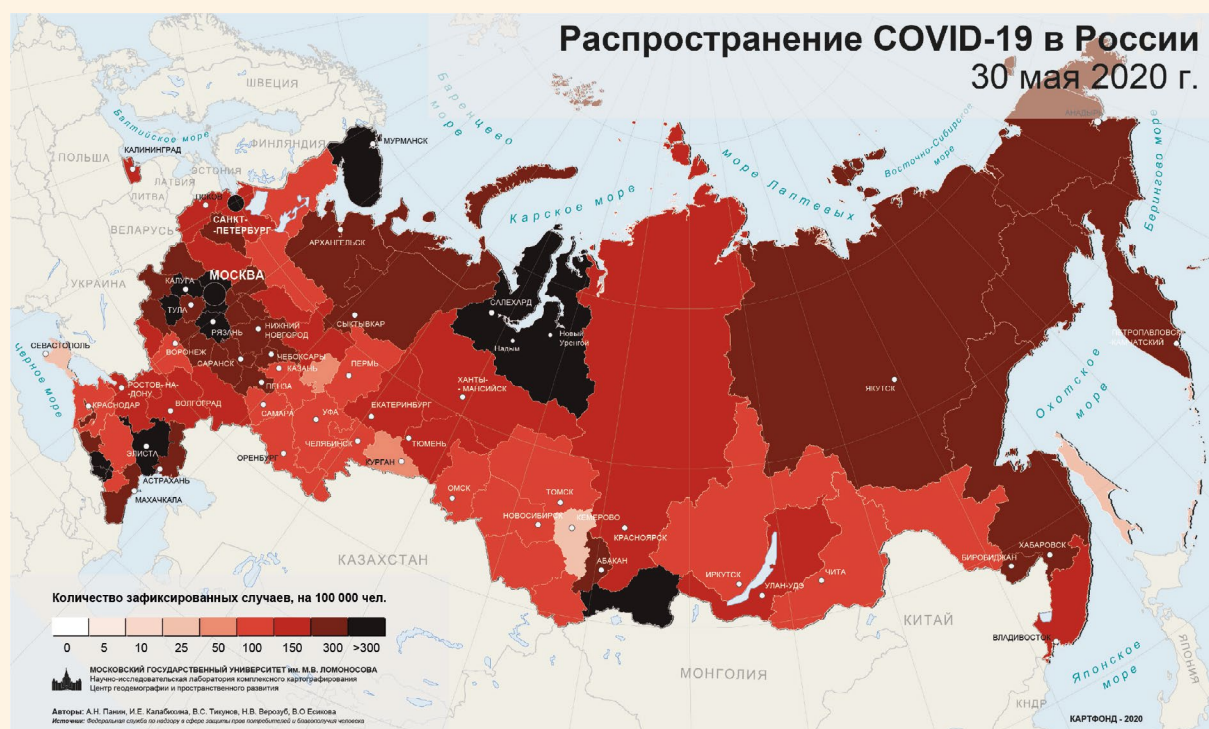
Распространение COVID-19 в России
30 мая 2020 г.

ШВЕЦИЯ
ФИНЛЯНДИЯ
Балтийское море
Баренцево море
МУРМАНСК
КАЛИНИНГРАД
ПОЛЬША
ЛАТВИЯ
ЛИТВА
ЭСТОНИЯ
ПСКОВ
САНКТ-ПЕТЕРБУРГ
BELARUS
МОСКВА
КАЛУГА
ТУЛА
РЯЗАНЬ
УКРАИНА
АРХАНГЕЛЬСК
НИЖНИЙ НОВГОРОД
СЫКТЫВКАР
ВОРОНЕЖ
ЧЕБОКСАРЫ
САРАНСК
КАЗАНЬ
ПЕНЗА
СЕВАСТОПОЛЬ
Черное море
РОСТОВ-НА-ДОНУ
КРАСНОДАР
ВОЛГОГРАД
САМАРА
ПЕРМЬ
УФА
ЕКАТЕРИНБУРГ
ЧЕЛЯБИНСК
ТЮМЕНЬ
КУРГАН
ОРЕНБУРГ
ЭЛИСТА
АСТРАХАНЬ
МАХАЧКАЛА
Карское море
САЛЕХАРД
Надым
Новый Уренгой
ХАНТЫ-МАНСИЙСК
море Лаптевых
Восточно-Сибирское море
АНАДЫРЬ
Берингово море
ЯКУТСК
ПЕТРОПАВЛОВСК-КАМЧАТСКИЙ
Охотское море
ОМСК
ТОМСК
НОВОСИБИРСК
КЕМЕРОВО
КРАСНОЯРСК
АБАКАН
ИРКУТСК
УЛАН-УДЭ
ЧИТА
БИРОБИДЖАН
ХАБАРОВСК
ВЛАДИВОСТОК
КАЗАХСТАН
МОНГОЛИЯ
КИТАЙ
КНДР
ЯПОНИЯ
Японское море

Количество зафиксированных случаев, на 100 000 чел.
0 5 10 25 50 100 150 300 >300

МОСКОВСКИЙ ГОСУДАРСТВЕННЫЙ УНИВЕРСИТЕТ им. М.В. ЛОМОНОСОВА
Научно-исследовательская лаборатория комплексного картографирования
Центр геодемографии и пространственного развития

Авторы: А.Н. Панин, И.Е. Калабихина, В.С. Тикунов, Н.В. Верозуб, В.О Есикова
Источник: Федеральная служба по надзору в сфере защиты прав потребителей и благополучия человека

КАРТФОНД - 2020